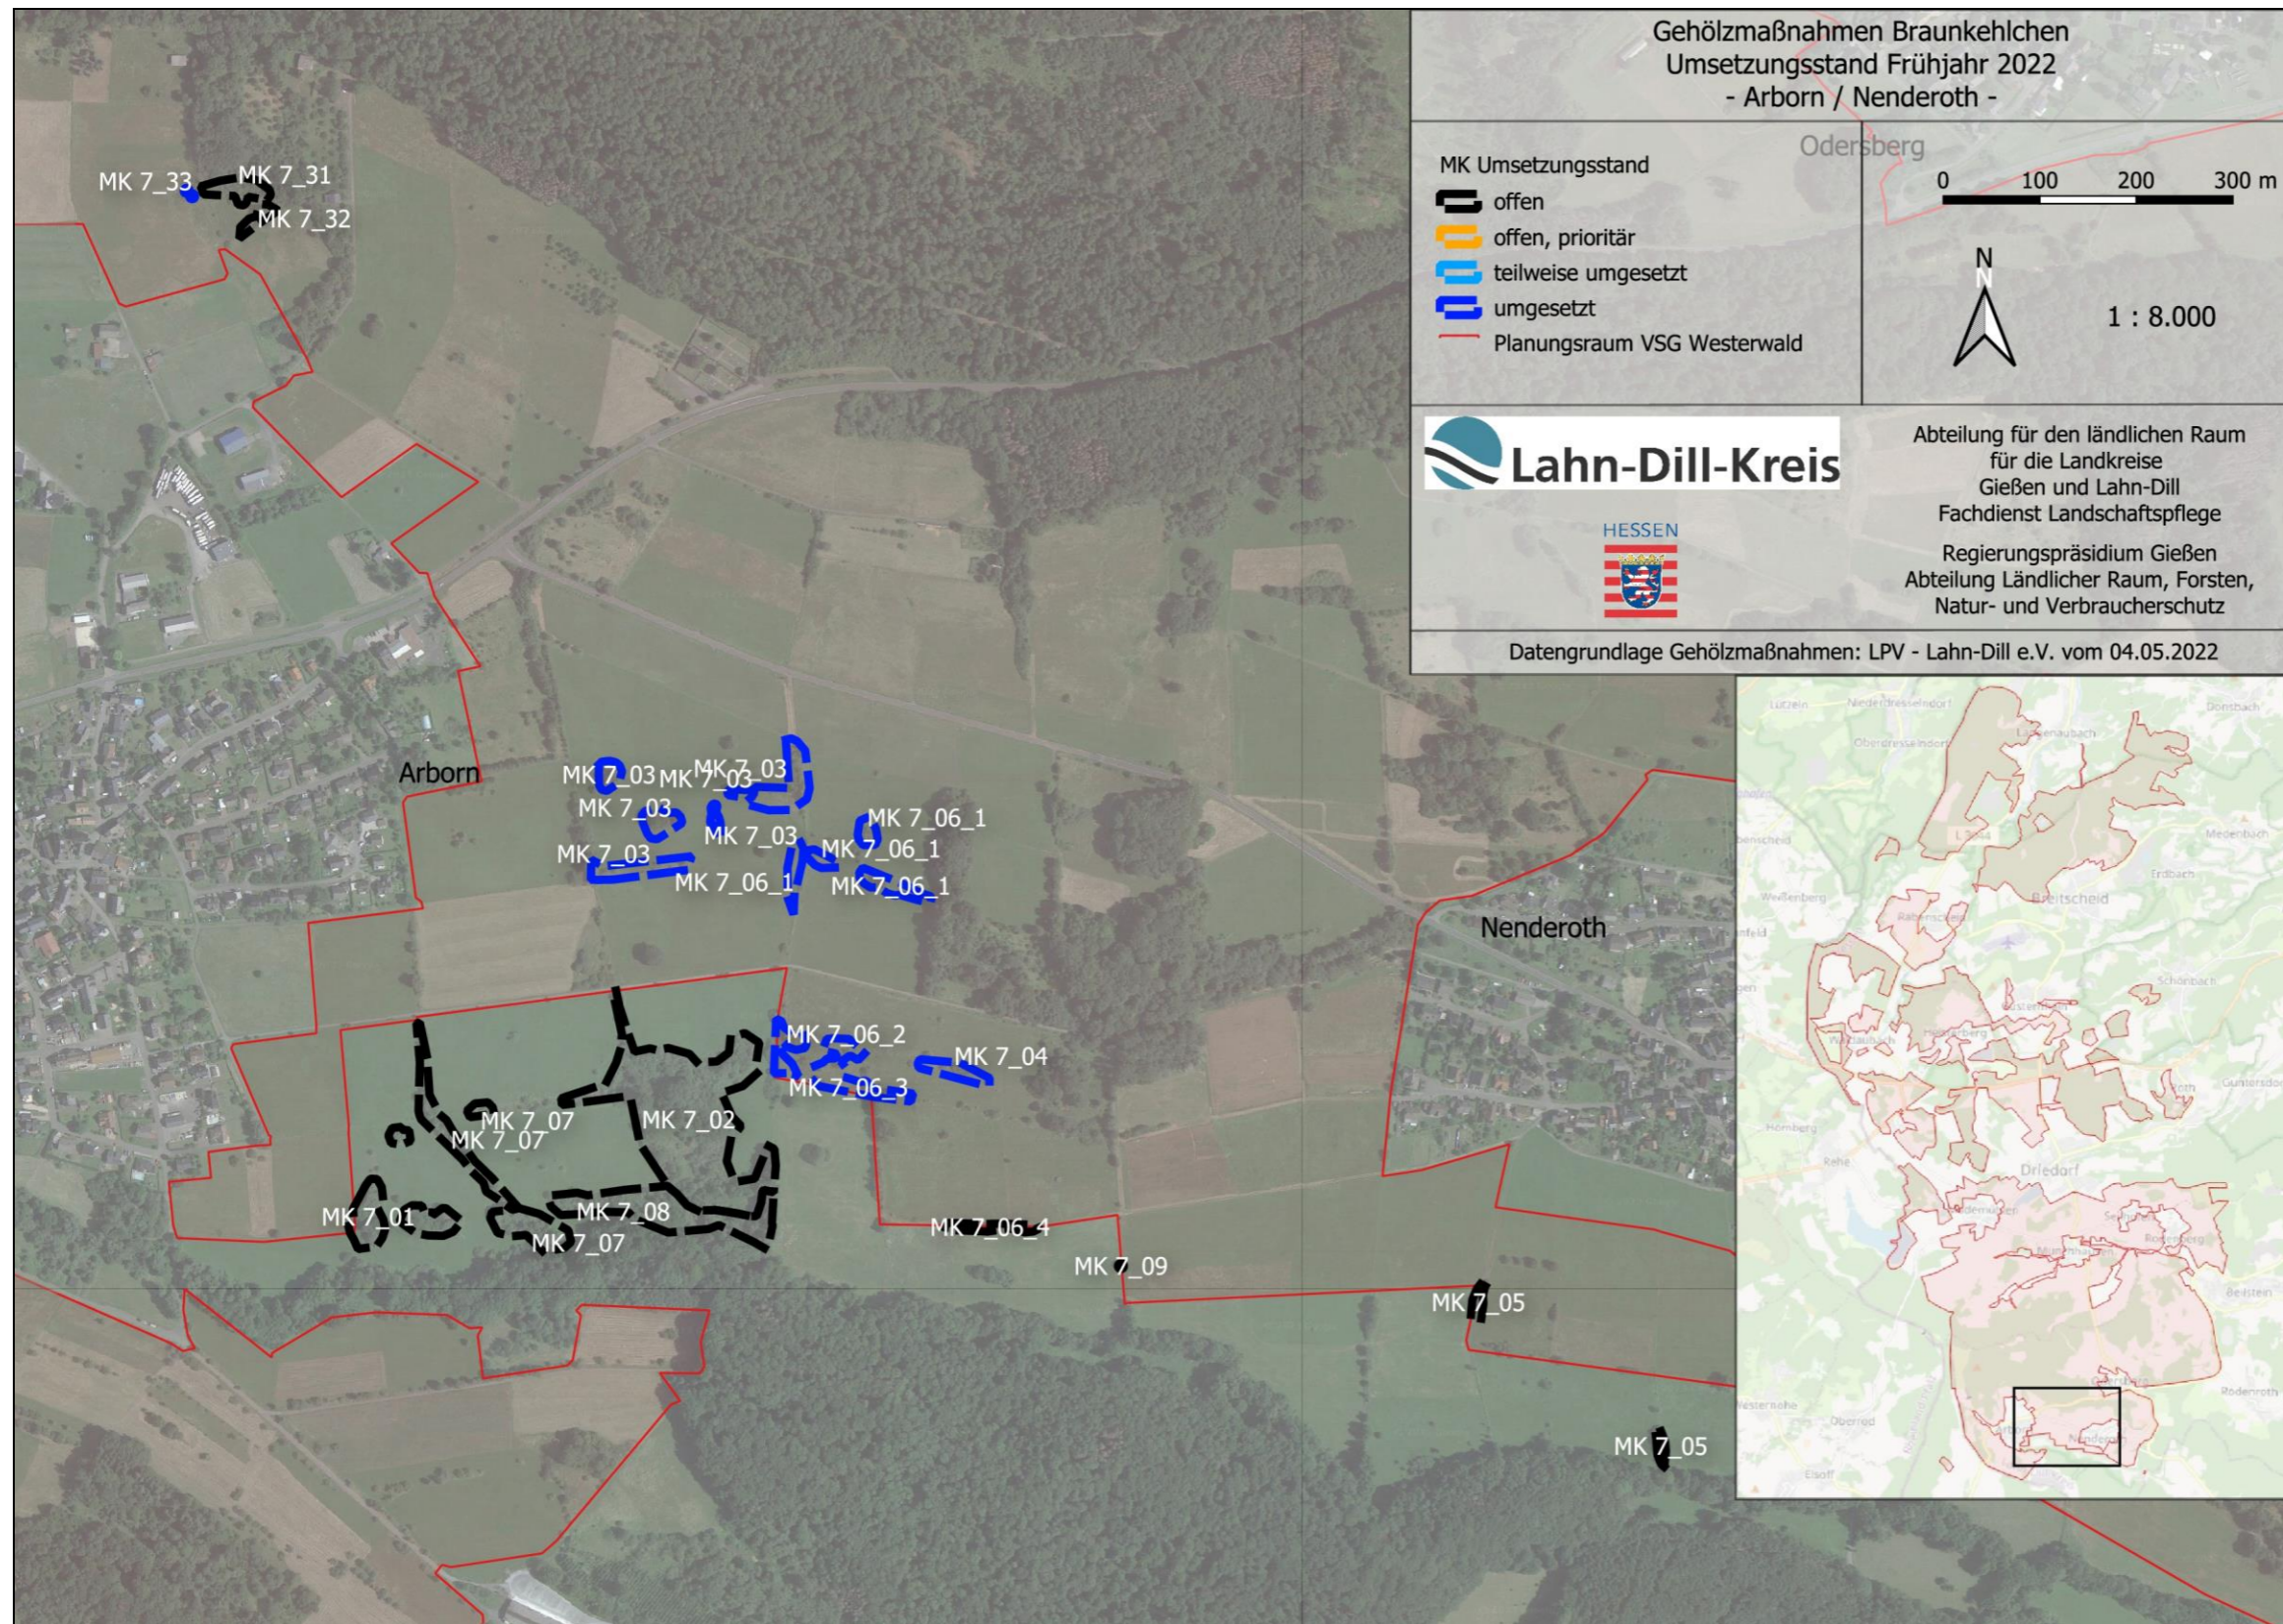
Gehölzmaßnahmen Braunkehlchen
Umsetzungsstand Frühjahr 2022
- Arborn / Nenderoth -

MK Umsetzungsstand
offen
offen, prioritär
teilweise umgesetzt
umgesetzt
Planungsraum VSG Westerwald

Odersberg

0 100 200 300 m

N

1 : 8.000

Lahn-Dill-Kreis

HESSEN

Abteilung für den ländlichen Raum für die Landkreise Gießen und Lahn-Dill Fachdienst Landschaftspflege

Regierungspräsidium Gießen Abteilung Ländlicher Raum, Forsten, Natur- und Verbraucherschutz

Datengrundlage Gehölzmaßnahmen: LPV - Lahn-Dill e.V. vom 04.05.2022

MK 7_33 MK 7_31 MK 7_32

Arborn

MK 7_03 MK 7_03 MK 7_03 MK 7_03 MK 7_03 MK 7_03 MK 7_03

MK 7_06_1 MK 7_06_1 MK 7_06_1 MK 7_06_1

Nenderoth

MK 7_06_2 MK 7_04 MK 7_06_3

MK 7_07 MK 7_07 MK 7_02

MK 7_01 MK 7_08 MK 7_07

MK 7_06_4 MK 7_09

MK 7_05

MK 7_05

Breitscheid

Driedorf